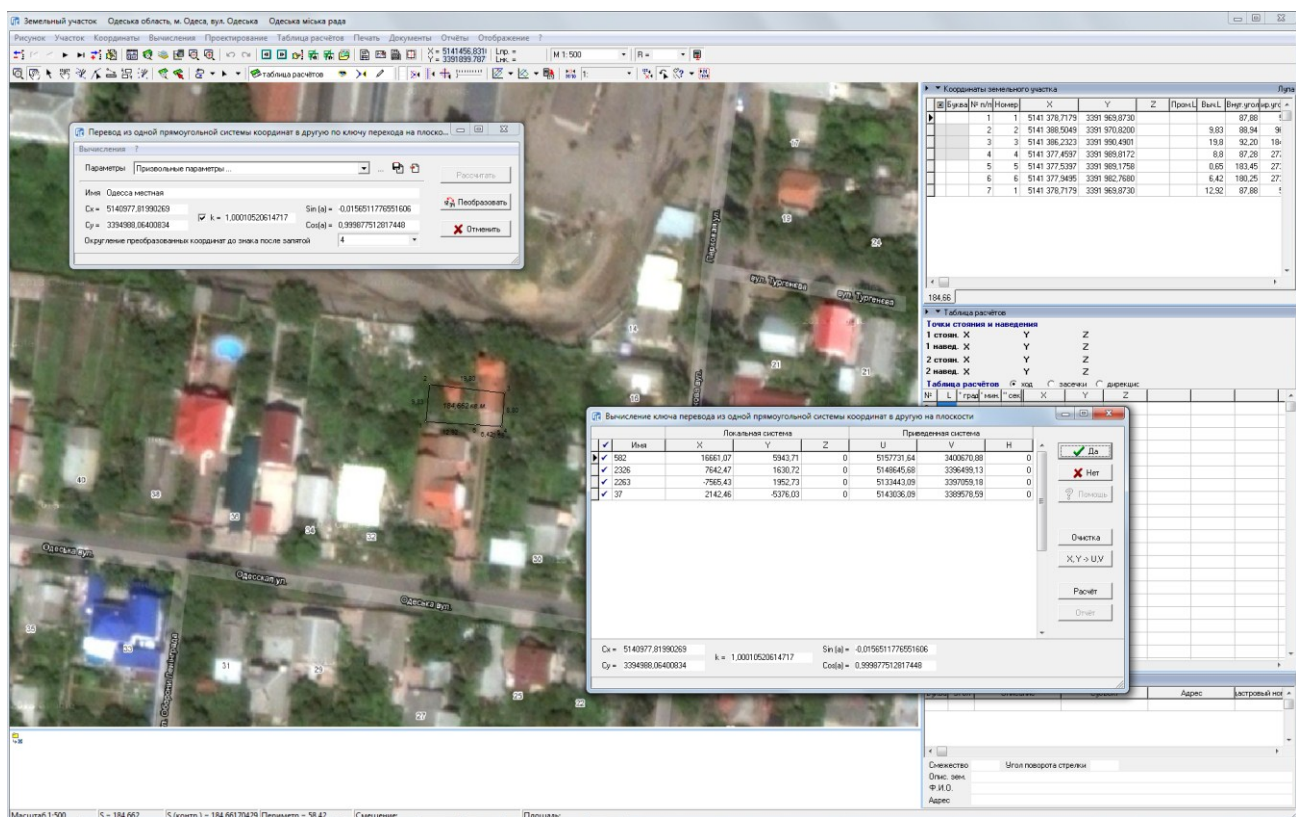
Земельный участок  Одесска область, м. Одеса, вул. Одеська  Одеська міська рада

Рисунок  Участок  Координаты  Вычисления  Проектирование  Таблица расчётов  Печать  Документы  Отчёты  Отображение  ?

X = 5141456,831 Y = 3391899,787  Lпр. = Lнк. =  M 1:500  R =

таблица расчётов

Перевод из одной прямоугольной системы координат в другую по ключу перехода на плоско...

Вычисления  ?

Параметры  Призвольные параметры ...

Рассчитать

Имя  Одесса местная

Cx = 5140977,81990269
Cy = 3394988,06400834
k = 1,00010520614717
Sin (a) = -0,0156511776551606
Cos(a) = 0,999877512817448

Преобразовать

Отменить

Округление преобразованных координат до знака после запятой  4

Координаты земельного участка

Лупа

| | Буква | № п/п | Номер | X | Y | Z | Прон.L | Выч.L | Внут.угол | вр.угол |
|---|---|---|---|---|---|---|---|---|---|---|
| | | 1 | 1 | 5141 378,7179 | 3391 969,8730 | | | | 87,88 | |
| | | 2 | 2 | 5141 388,5049 | 3391 970,8200 | | | 9,83 | 88,94 | |
| | | 3 | 3 | 5141 386,2323 | 3391 990,4901 | | | 19,8 | 92,20 | |
| | | 4 | 4 | 5141 377,4597 | 3391 989,8172 | | | 8,8 | 87,28 | |
| | | 5 | 5 | 5141 377,5397 | 3391 989,1758 | | | 0,65 | 183,45 | |
| | | 6 | 6 | 5141 377,9495 | 3391 982,7680 | | | 6,42 | 180,25 | |
| | | 7 | 1 | 5141 378,7179 | 3391 969,8730 | | | 12,92 | 87,88 | |

184,66

Таблица расчётов

Точки стояния и наведения
1 стоян. X  Y  Z
1 навед. X  Y  Z
2 стоян. X  Y  Z
2 навед. X  Y  Z

Таблица расчётов  ход  засечки  дирекцис

№  L  ° град  ' мин.  " сек  X  Y  Z

Вычисление ключа перевода из одной прямоугольной системы координат в другую на плоскости

| ✓ | Имя | Локальная система X | Y | Z | Приведенная система U | V | H |
|---|---|---|---|---|---|---|---|
| ✓ | 582 | 16661,07 | 5943,71 | 0 | 5157731,64 | 3400670,88 | 0 |
| ✓ | 2326 | 7642,47 | 1630,72 | 0 | 5148645,68 | 3396499,13 | 0 |
| ✓ | 2263 | -7565,43 | 1952,73 | 0 | 5133443,09 | 3397059,18 | 0 |
| ✓ | 37 | 2142,46 | -5376,03 | 0 | 5143036,09 | 3389578,59 | 0 |

Да
Нет
Помощь
Очистка
X,Y > U,V
Расчёт
Отчёт

Cx = 5140977,81990269
Cy = 3394988,06400834
k = 1,00010520614717
Sin (a) = -0,0156511776551606
Cos(a) = 0,999877512817448

184,662 кв.м
19,81
9,83
8,80
6,42

вул. Тургенева
вул. Тургенева
Одеська вул.
Одесская ул.
Одеська вул.
Уварська ул.
ул. Бориса Литвака

17 19 24 14 16 21 21 40 38 30 34 32 28 36 33 31 29 25 27 22

Адрес  Кадастровый ном

Смежество  Угол поворота стрелки
Опис. зем.
Ф.И.О.
Адрес

Масштаб 1:500  S = 184,662  S (контр.) = 184,66170429  Периметр = 58,42  Смещение  Площадь